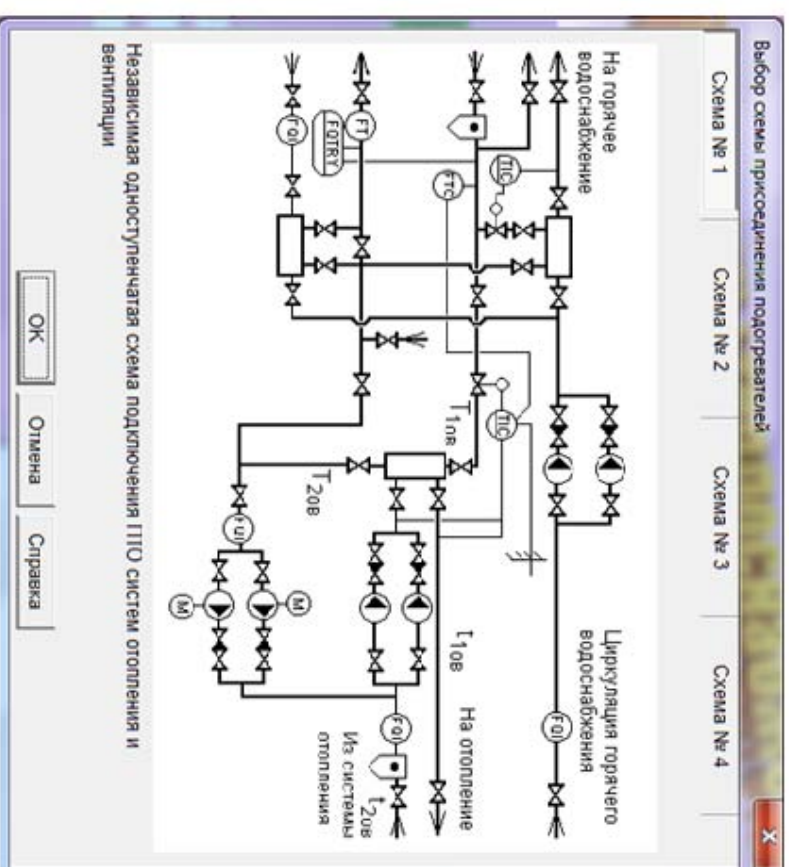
Выбор схемы присоединения подогревателей

Схема № 1

Схема № 2

Схема № 3

Схема № 4

На горячее водоснабжение

Циркуляция горячего водоснабжения

На отопление

Из системы отопления

FQ

FQTR

FT

FTC

ПС

ТС

$T_{1ов}$

$T_{2ов}$

$t_{1ов}$

$t_{2ов}$

M

Независимая одноступенчатая схема подключения ПТО систем отопления и вентиляции

OK

Отмена

Справка